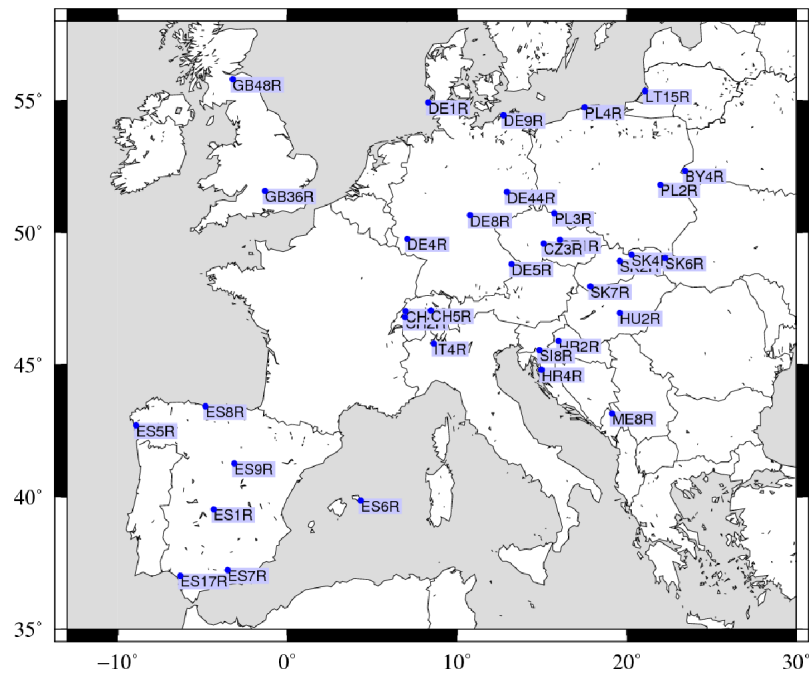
55°
50°
45°
40°
35°
−10°
0°
10°
20°
30°

GB48R
DE1R
DE9R
PL4R
LT15R
BY4R
PL2R
GB36R
DE44R
DE8R
PL3R
DE4R
CZ3R
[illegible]R
SK4
SK6R
SK2R
DE5R
SK7R
CH
CH5R
CH2R
HU2R
IT4R
HR2R
SI8R
HR4R
ES8R
ES5R
ME8R
ES9R
ES6R
ES1R
ES17R
ES7R